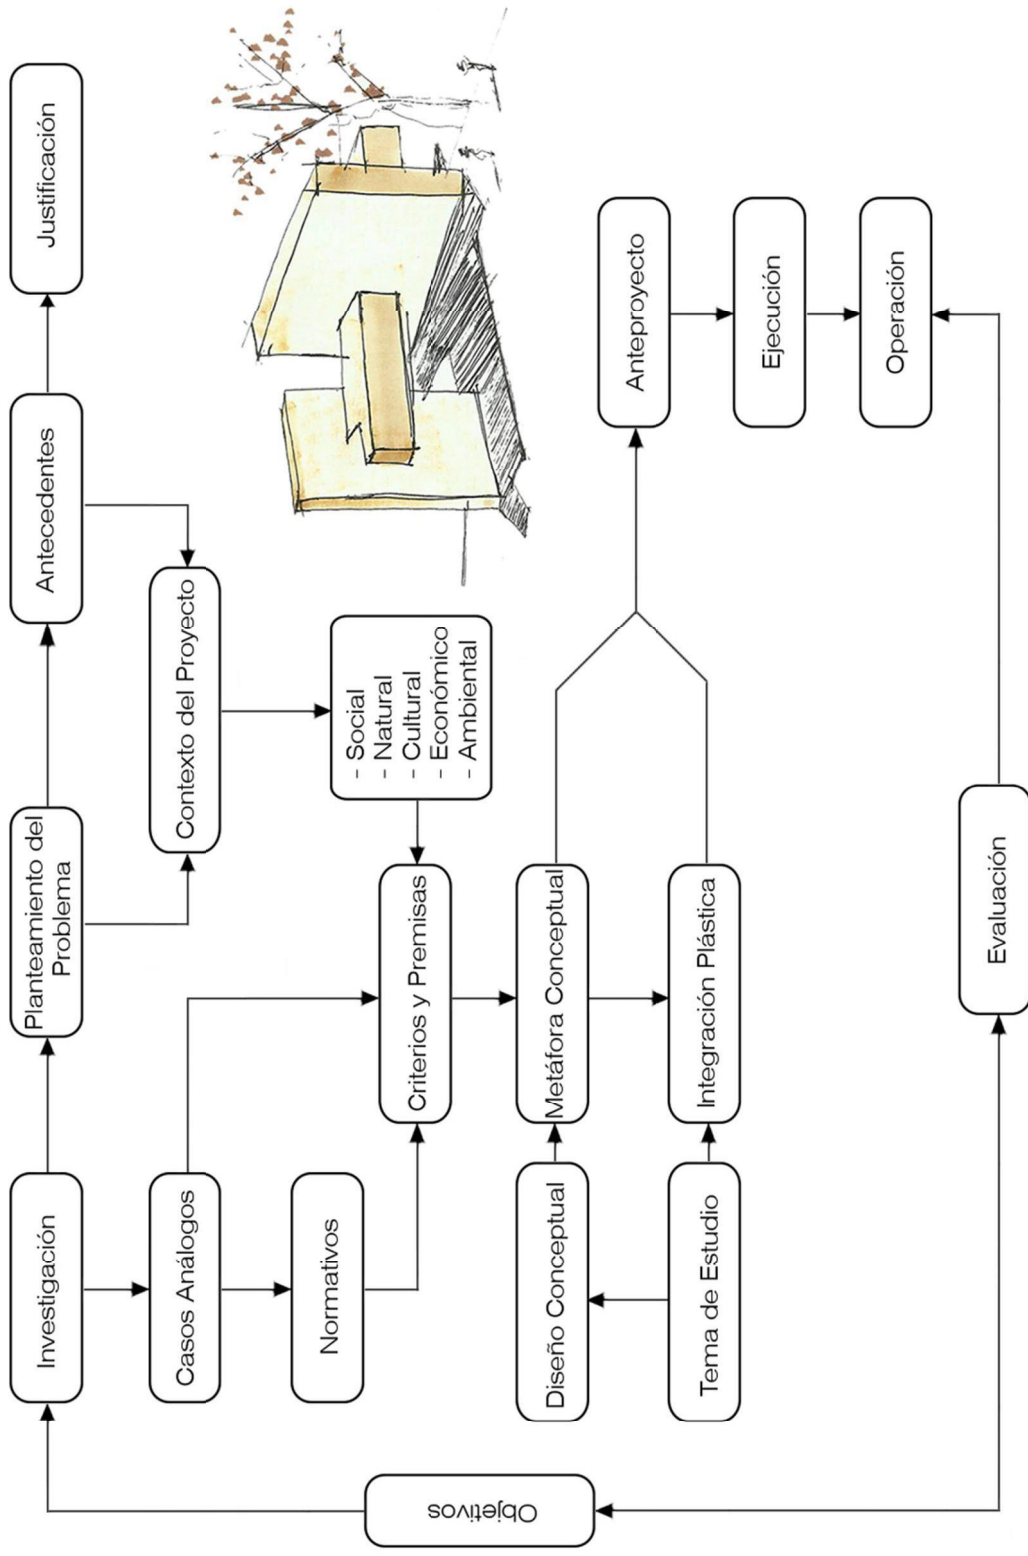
Justificación

Antecedentes

Planteamiento del Problema

Investigación

Contexto del Proyecto

- Social
- Natural
- Cultural
- Económico
- Ambiental

Casos Análogos

Normativos

Criterios y Premisas

Metáfora Conceptual

Integración Plástica

Diseño Conceptual

Tema de Estudio

Anteproyecto

Ejecución

Operación

Evaluación

Objetivos